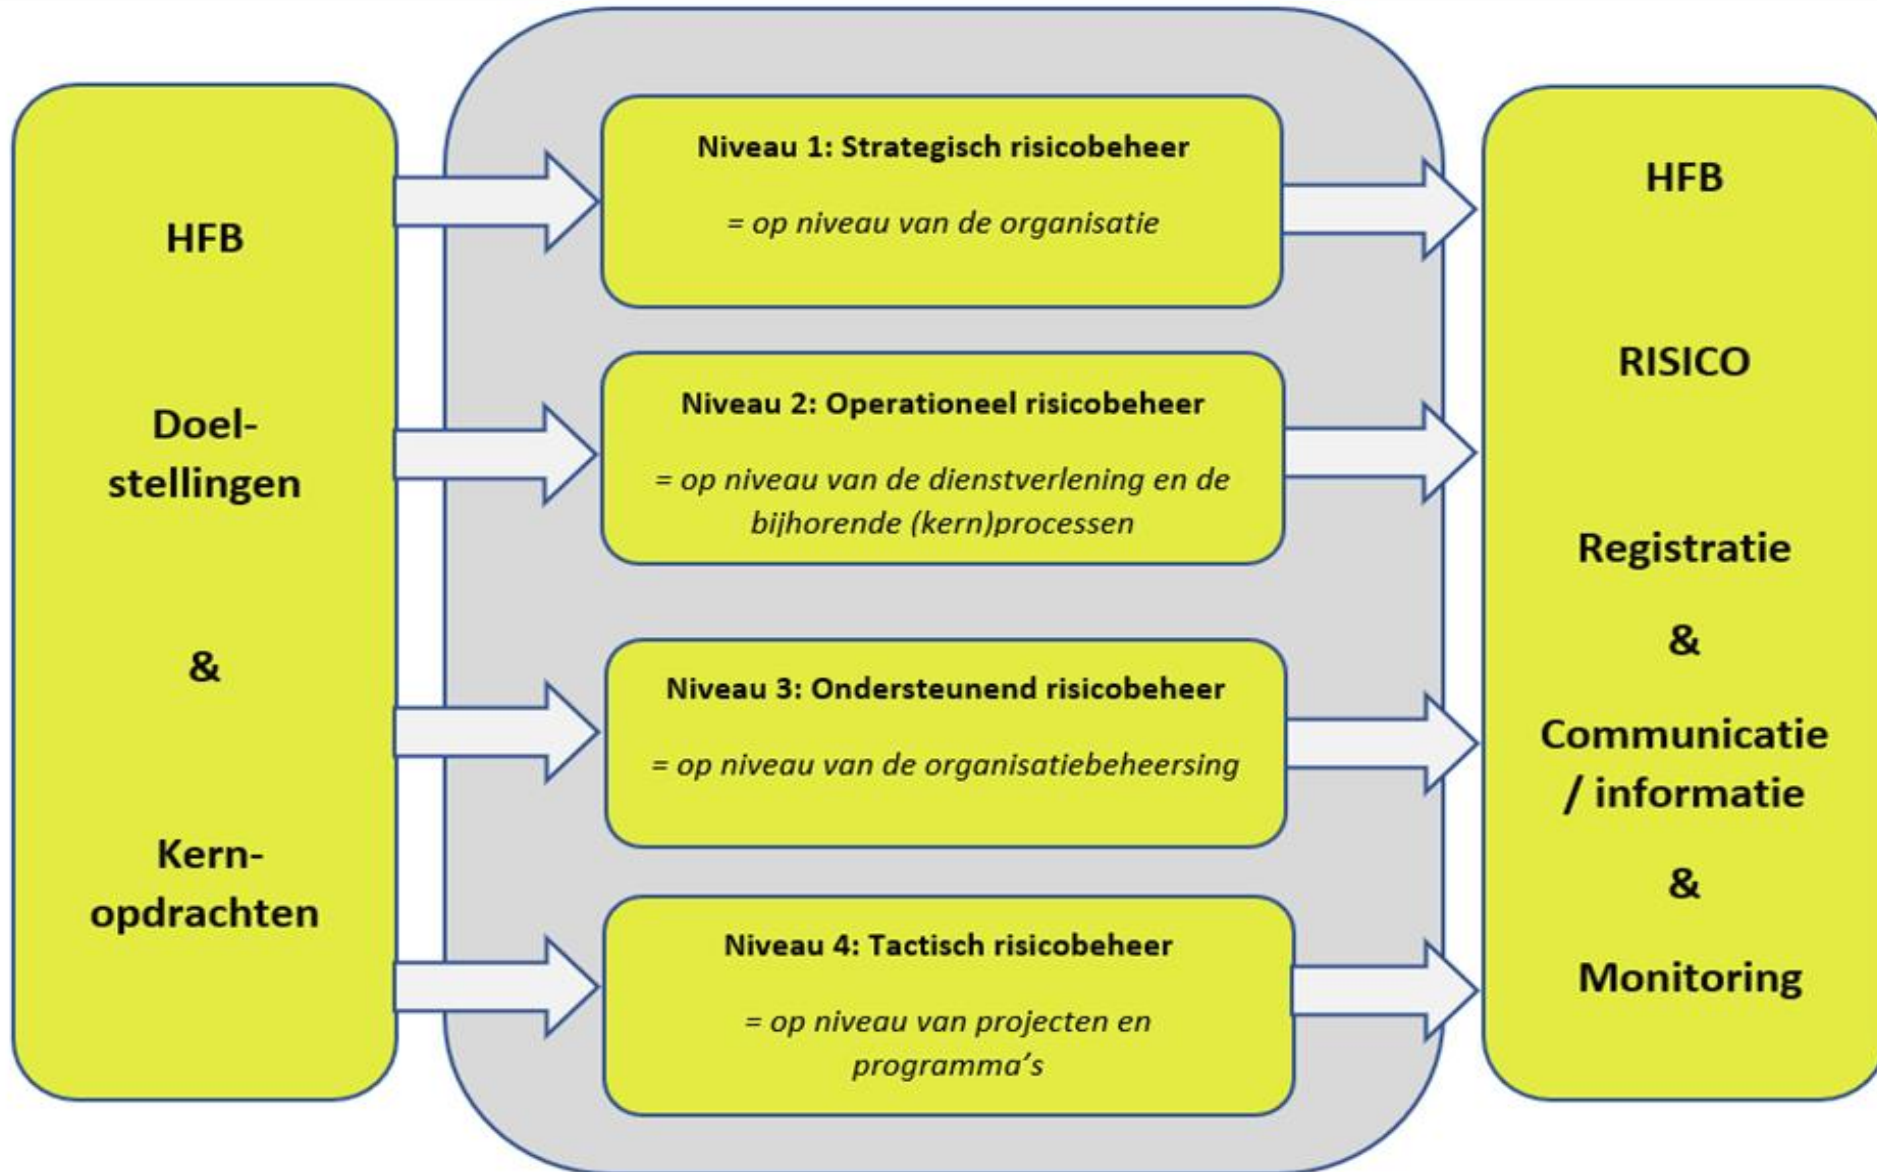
HFB

Doel-
stellingen

&

Kern-
opdrachten

Niveau 1: Strategisch risicobeheer

= op niveau van de organisatie

Niveau 2: Operationeel risicobeheer

= op niveau van de dienstverlening en de bijhorende (kern)processen

Niveau 3: Ondersteunend risicobeheer

= op niveau van de organisatiebeheersing

Niveau 4: Tactisch risicobeheer

= op niveau van projecten en programma's

HFB

RISICO

Registratie

&

Communicatie / informatie

&

Monitoring